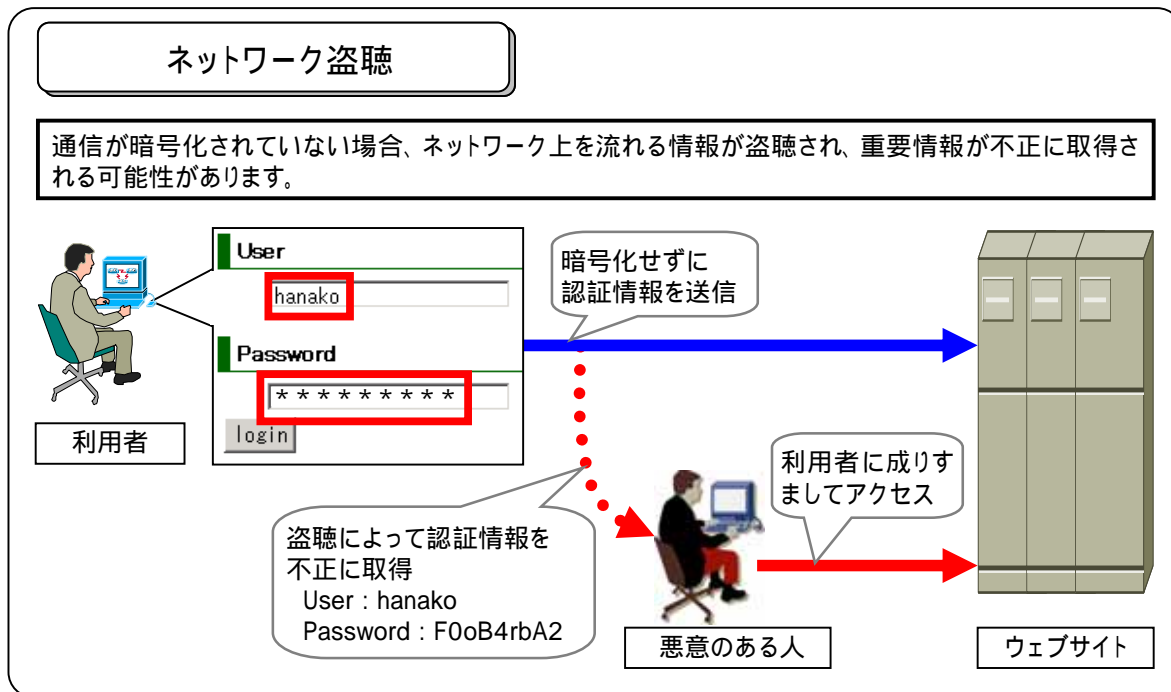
ネットワーク盗聴

通信が暗号化されていない場合、ネットワーク上を流れる情報が盗聴され、重要情報が不正に取得される可能性があります。

User
hanako
Password
*********
login

利用者

暗号化せずに
認証情報を送信

盗聴によって認証情報を
不正に取得
User : hanako
Password : F0oB4rbA2

利用者に成りすましてアクセス

悪意のある人

ウェブサイト